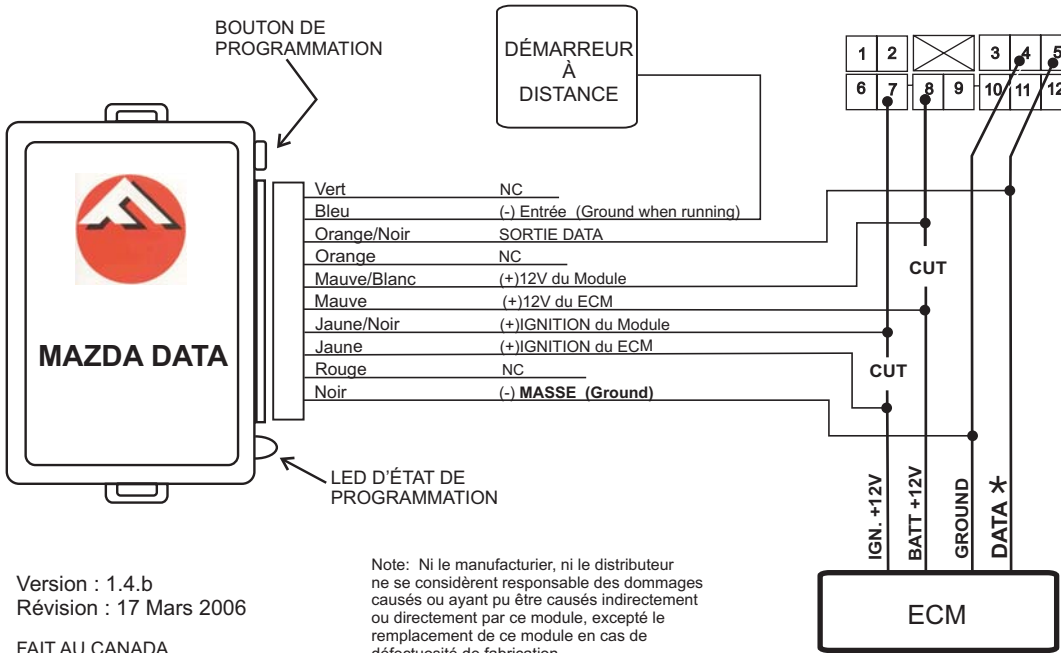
BOUTON DE PROGRAMMATION

DÉMARREUR À DISTANCE

| 1 | 2 | | 3 | 4 | 5 |
|---|---|---|---|---|---|
| 6 | 7 | 8 | 9 | 10 | 11 | 12 |

MAZDA DATA

| | |
|---|---|
| Vert | NC |
| Bleu | (-) Entrée (Ground when running) |
| Orange/Noir | SORTIE DATA |
| Orange | NC |
| Mauve/Blanc | (+)12V du Module |
| Mauve | (+)12V du ECM |
| Jaune/Noir | (+)IGNITION du Module |
| Jaune | (+)IGNITION du ECM |
| Rouge | NC |
| Noir | (-) MASSE (Ground) |

CUT

CUT

LED D'ÉTAT DE PROGRAMMATION

IGN. +12V

BATT +12V

GROUND

DATA *

ECM

Version : 1.4.b
Révision : 17 Mars 2006

FAIT AU CANADA

Note: Ni le manufacturier, ni le distributeur ne se considèrent responsable des dommages causés ou ayant pu être causés indirectement ou directement par ce module, excepté le remplacement de ce module en cas de défectuosité de fabrication.